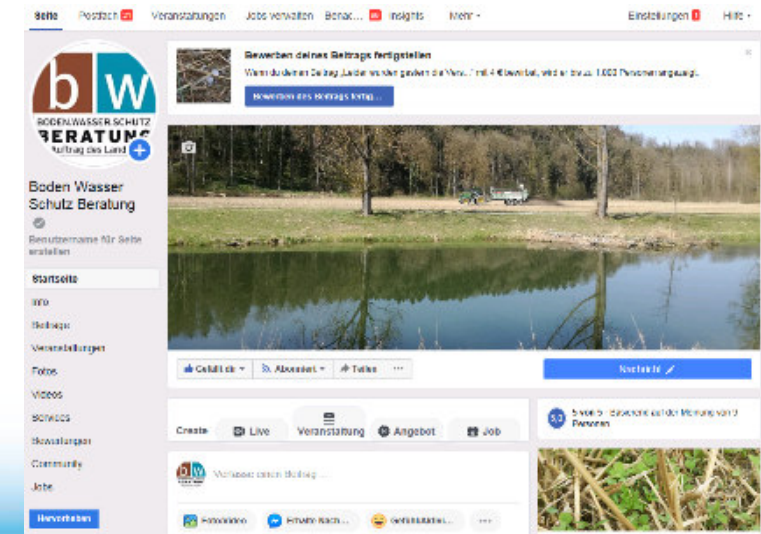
Seite Postfach 21 Veranstaltungen Jobs verwalten Benac... 20 Insights Mehr ▾ Einstellungen 1 Hilfe ▾

b w
BODEN.WASSER.SCHUTZ
BERATUNG
Auftrag des Land

Boden Wasser Schutz Beratung

Benutzername für Seite erstellen

Startseite
Info
Beiträge
Veranstaltungen
Fotos
Videos
Services
Bewertungen
Community
Jobs

Hervorheben

Bewerben deines Beitrags fertigstellen
Wenn du deinen Beitrag „Leider wurden gestern die Vers...“ mit 4 € bewirbst, wird er bis zu 1.000 Personen angezeigt.
Bewerben des Beitrags fertig...

Gefällt mir ▾ Abonniert ▾ Teilen ···

Nachricht

Create Live Veranstaltung Angebot Job

Verfasse einen Beitrag ...

Foto/Video Erhalte Nach... Gefühl/Aktivi... ···

5,0 von 5 · Basierend auf der Meinung von 3 Personen